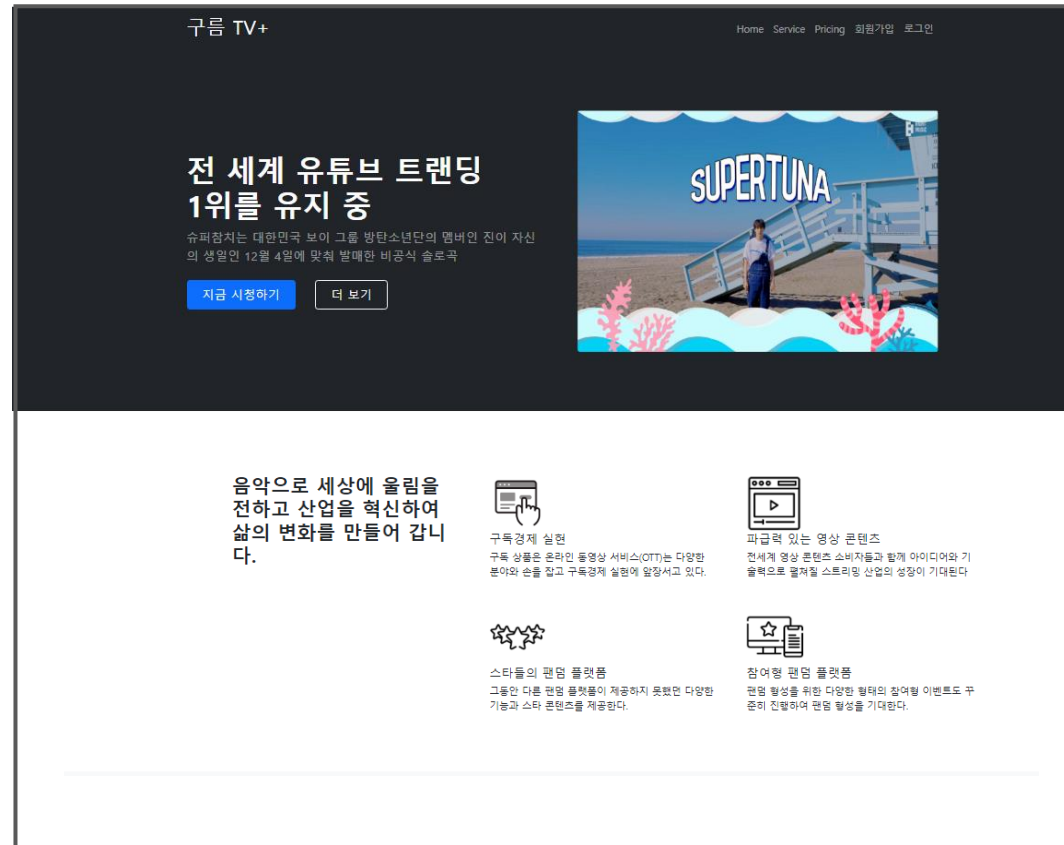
구름 TV+

Home Service Pricing 회원가입 로그인

전 세계 유튜브 트랜딩 1위를 유지 중

슈퍼참치는 대한민국 보이 그룹 방탄소년단의 멤버인 진이 자신의 생일인 12월 4일에 맞춰 발매한 비공식 솔로곡

지금 시청하기 더 보기

SUPERTUNA

음악으로 세상에 울림을 전하고 산업을 혁신하여 삶의 변화를 만들어 갑니다.

구독경제 실현

구독 상품은 온라인 동영상 서비스(OTT)는 다양한 분야와 손을 잡고 구독경제 실현에 앞장서고 있다.

파급력 있는 영상 콘텐츠

전세계 영상 콘텐츠 소비자들과 함께 아이디어와 기술력으로 펼쳐질 스트리밍 산업의 성장이 기대된다

스타들의 팬덤 플랫폼

그동안 다른 팬덤 플랫폼이 제공하지 못했던 다양한 기능과 스타 콘텐츠를 제공한다.

참여형 팬덤 플랫폼

팬덤 형성을 위한 다양한 형태의 참여형 이벤트도 꾸준히 진행하여 팬덤 형성을 기대한다.